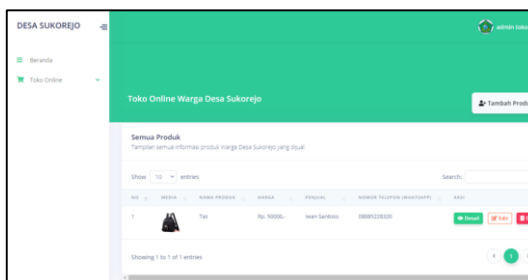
DESA SUKOREJO

Beranda

Toko Online

admin toko

Toko Online Warga Desa Sukorejo

Tambah Produ

Semua Produk

Tampilan semua informasi produk Warga Desa Sukorejo yang dijual

Show 10 entries

Search:

| NO | MEDIA | NAMA PRODUK | HARGA | PENJUAL | NOMOR TELEPON (WHATSAPP) | AKSI |
|---|---|---|---|---|---|---|
| 1 | | Tas | Rp. 50000,- | Iwan Santoso | 085855235320 | Detail Edit |

Showing 1 to 1 of 1 entries

1